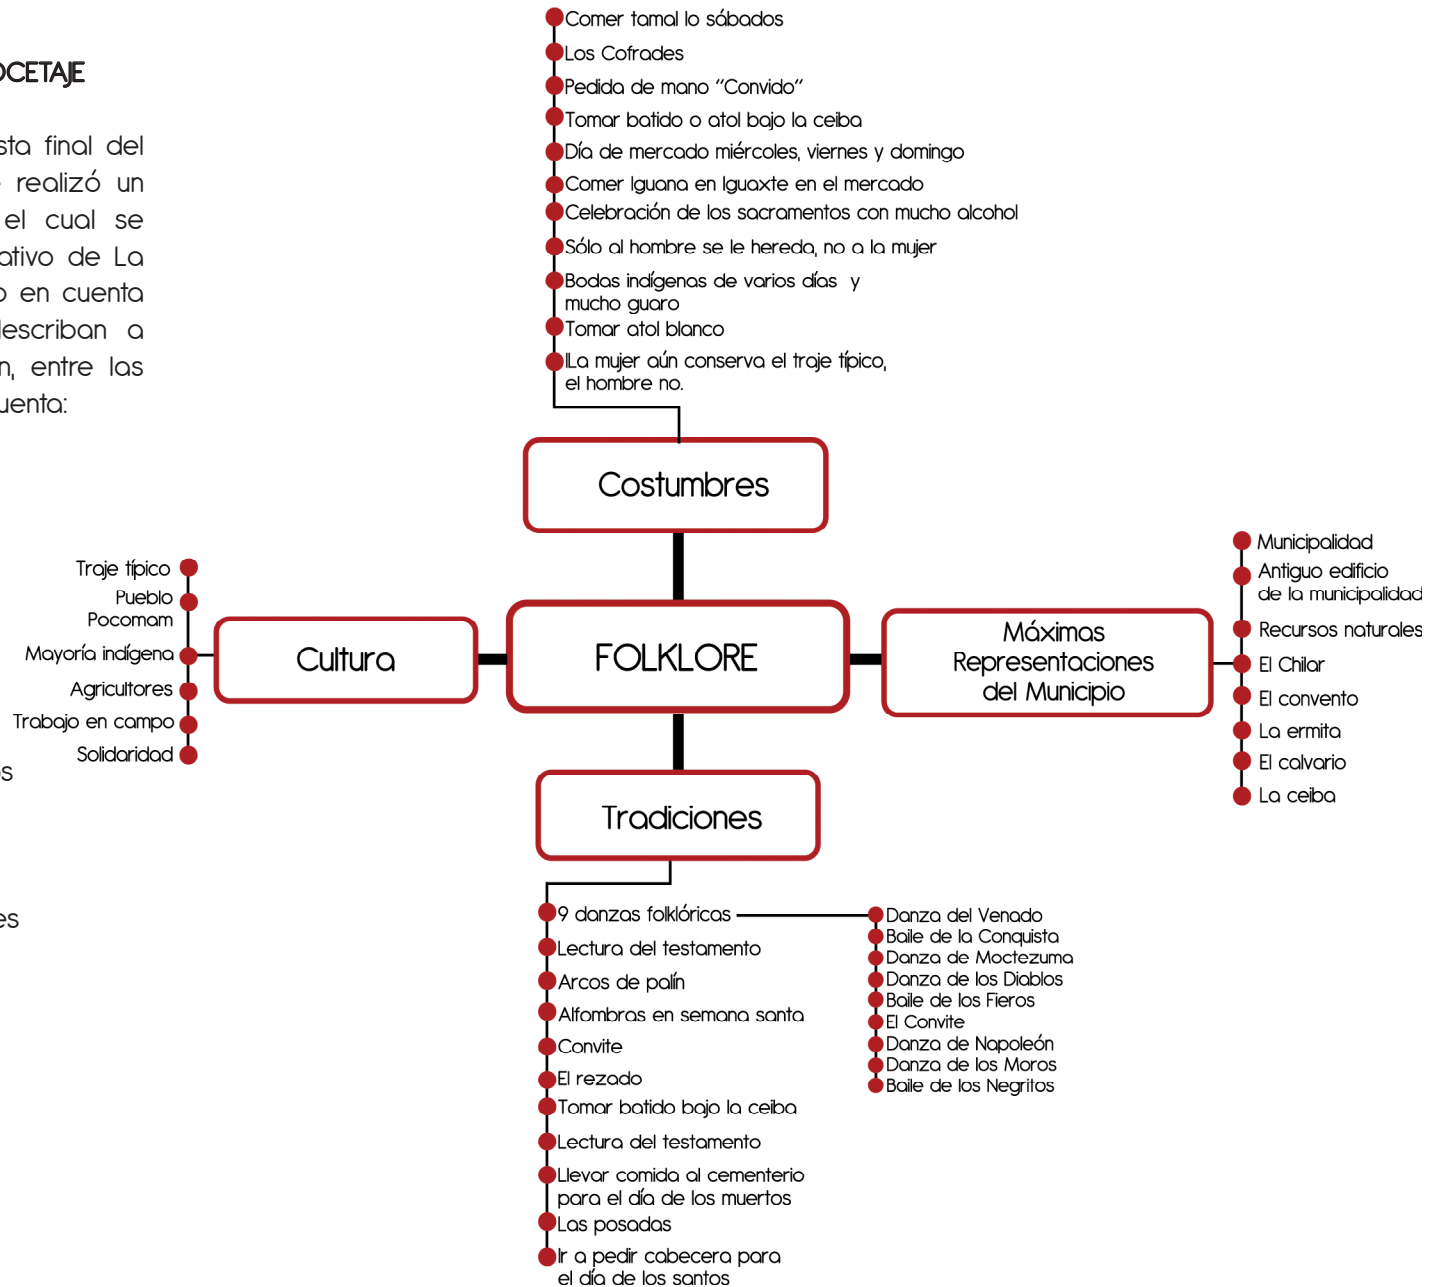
OCETAJE

sta final del
realizó un
el cual se
ativo de La
en cuenta
describan a
n, entre las
uenta:

s

es

Comer tamal lo sábados
Los Cofrades
Pedida de mano "Convido"
Tomar batido o atol bajo la ceiba
Día de mercado miércoles, viernes y domingo
Comer Iguana en Iguaxte en el mercado
Celebración de los sacramentos con mucho alcohol
Sólo al hombre se le heredo, no a la mujer
Bodas indígenas de varios días y mucho guaro
Tomar atol blanco
La mujer aún conserva el traje típico, el hombre no.

Costumbres

Traje típico
Pueblo Pocomam
Mayoría indígena
Agricultores
Trabajo en campo
Solidaridad

Cultura

FOLKLORE

Máximas Representaciones del Municipio

Municipalidad
Antiguo edificio de la municipalidad
Recursos naturales
El Chilar
El convento
La ermita
El calvario
La ceiba

Tradiciones

9 danzas folklóricas
Lectura del testamento
Arcos de palín
Alfombras en semana santa
Convite
El rezado
Tomar batido bajo la ceiba
Lectura del testamento
Llevar comida al cementerio para el día de los muertos
Las posadas
Ir a pedir cabecera para el día de los santos

Danza del Venado
Baile de la Conquista
Danza de Moctezuma
Danza de los Diablos
Baile de los Fieros
El Convite
Danza de Napoleón
Danza de los Moros
Baile de los Negritos